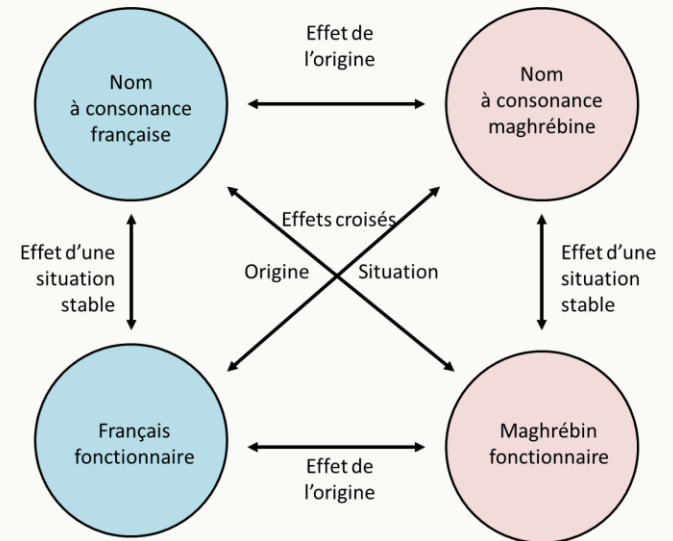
Effet de l'origine

Nom à consonance française

Nom à consonance maghrébine

Effets croisés

Effet d'une situation stable

Origine

Situation

Effet d'une situation stable

Français fonctionnaire

Maghrébin fonctionnaire

Effet de l'origine